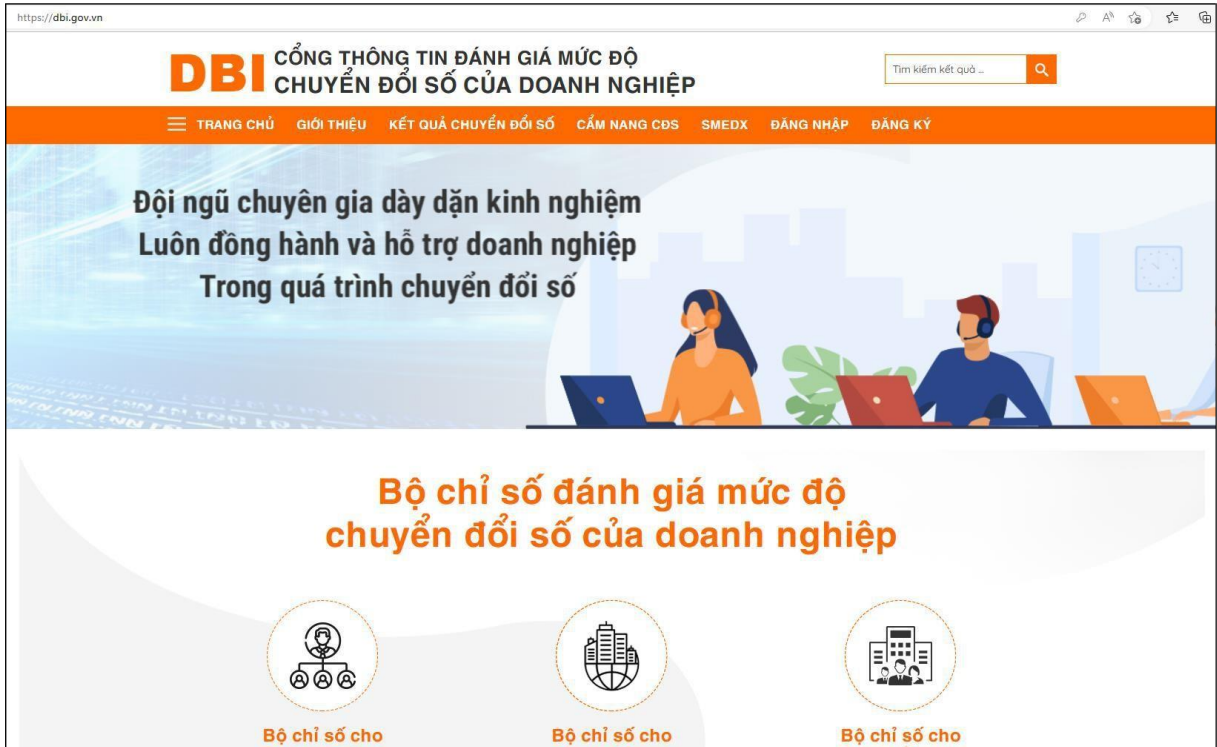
https://dbi.gov.vn

DBI CỔNG THÔNG TIN ĐÁNH GIÁ MỨC ĐỘ CHUYỂN ĐỔI SỐ CỦA DOANH NGHIỆP

Tìm kiếm kết quả ...

TRANG CHỦ GIỚI THIỆU KẾT QUẢ CHUYỂN ĐỔI SỐ CẨM NANG CĐS SMEDX ĐĂNG NHẬP ĐĂNG KÝ

Đội ngũ chuyên gia dày dặn kinh nghiệm
Luôn đồng hành và hỗ trợ doanh nghiệp
Trong quá trình chuyển đổi số

Bộ chỉ số đánh giá mức độ chuyển đổi số của doanh nghiệp

Bộ chỉ số cho

Bộ chỉ số cho

Bộ chỉ số cho